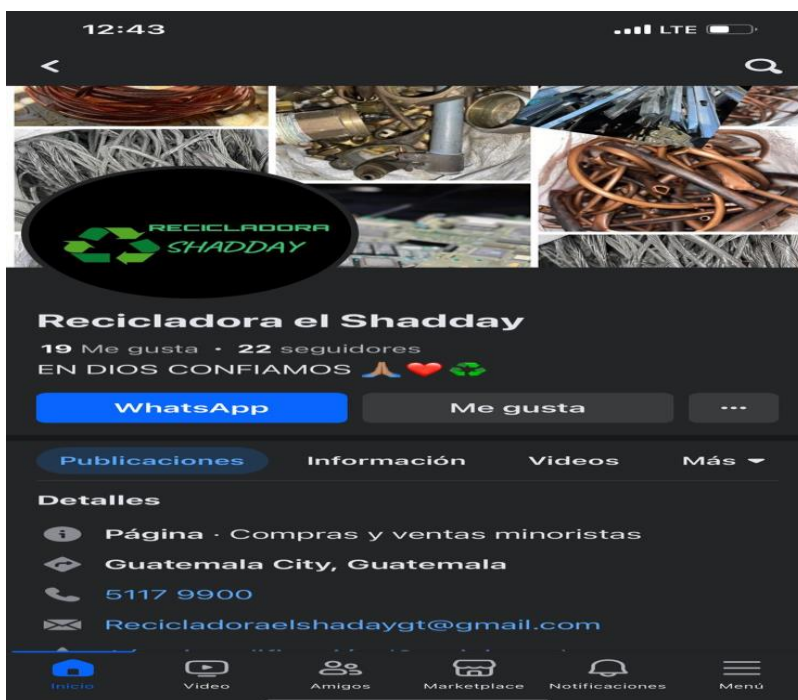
12:43
LTE

RECICLADORA
SHADDAY

Recicladora el Shadday
19 Me gusta · 22 seguidores
EN DIOS CONFIAMOS 🙏❤️♻️

WhatsApp
Me gusta
···

Publicaciones
Información
Videos
Más

Detalles
Página · Compras y ventas minoristas
Guatemala City, Guatemala
5117 9900
Recicladoraelshadaygt@gmail.com
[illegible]

Inicio
Video
Amigos
Marketplace
Notificaciones
Menú